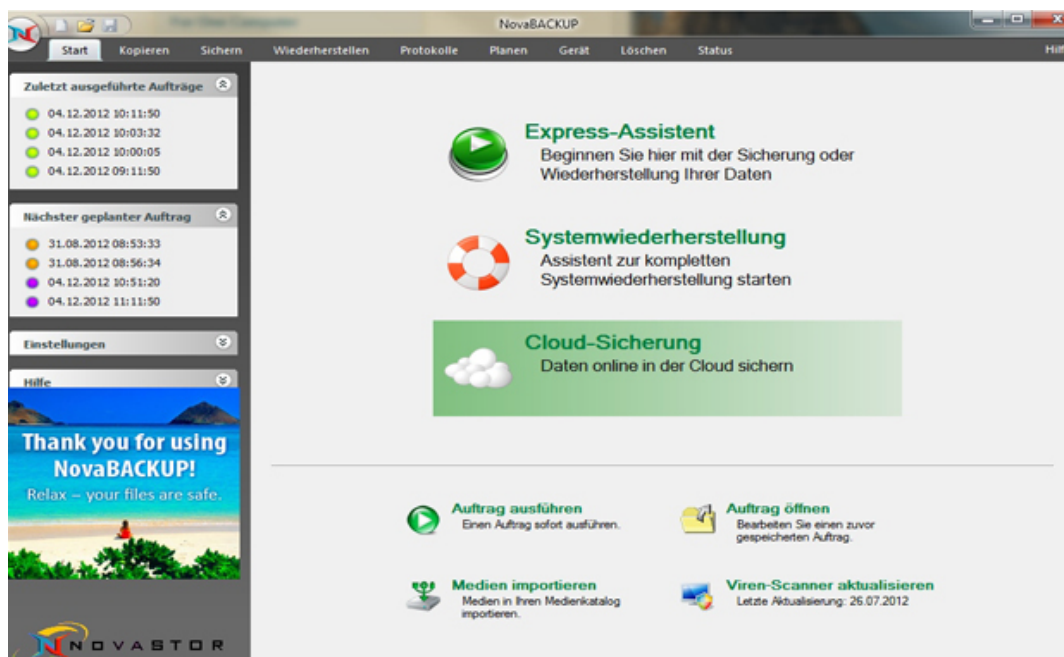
NovaBACKUP

Start Kopieren Sichern Wiederherstellen Protokolle Planen Gerät Löschen Status Hilf

Zuletzt ausgeführte Aufträge
04.12.2012 10:11:50
04.12.2012 10:03:32
04.12.2012 10:00:05
04.12.2012 09:11:50

Nächster geplanter Auftrag
31.08.2012 08:53:33
31.08.2012 08:56:34
04.12.2012 10:51:20
04.12.2012 11:11:50

Einstellungen

Hilfe

Thank you for using NovaBACKUP!
Relax – your files are safe.

NOVASTOR

Express-Assistent
Beginnen Sie hier mit der Sicherung oder Wiederherstellung Ihrer Daten

Systemwiederherstellung
Assistent zur kompletten Systemwiederherstellung starten

Cloud-Sicherung
Daten online in der Cloud sichern

Auftrag ausführen
Einen Auftrag sofort ausführen.

Auftrag öffnen
Bearbeiten Sie einen zuvor gespeicherten Auftrag.

Medien importieren
Medien in Ihren Medienkatalog importieren.

Viren-Scanner aktualisieren
Letzte Aktualisierung: 26.07.2012